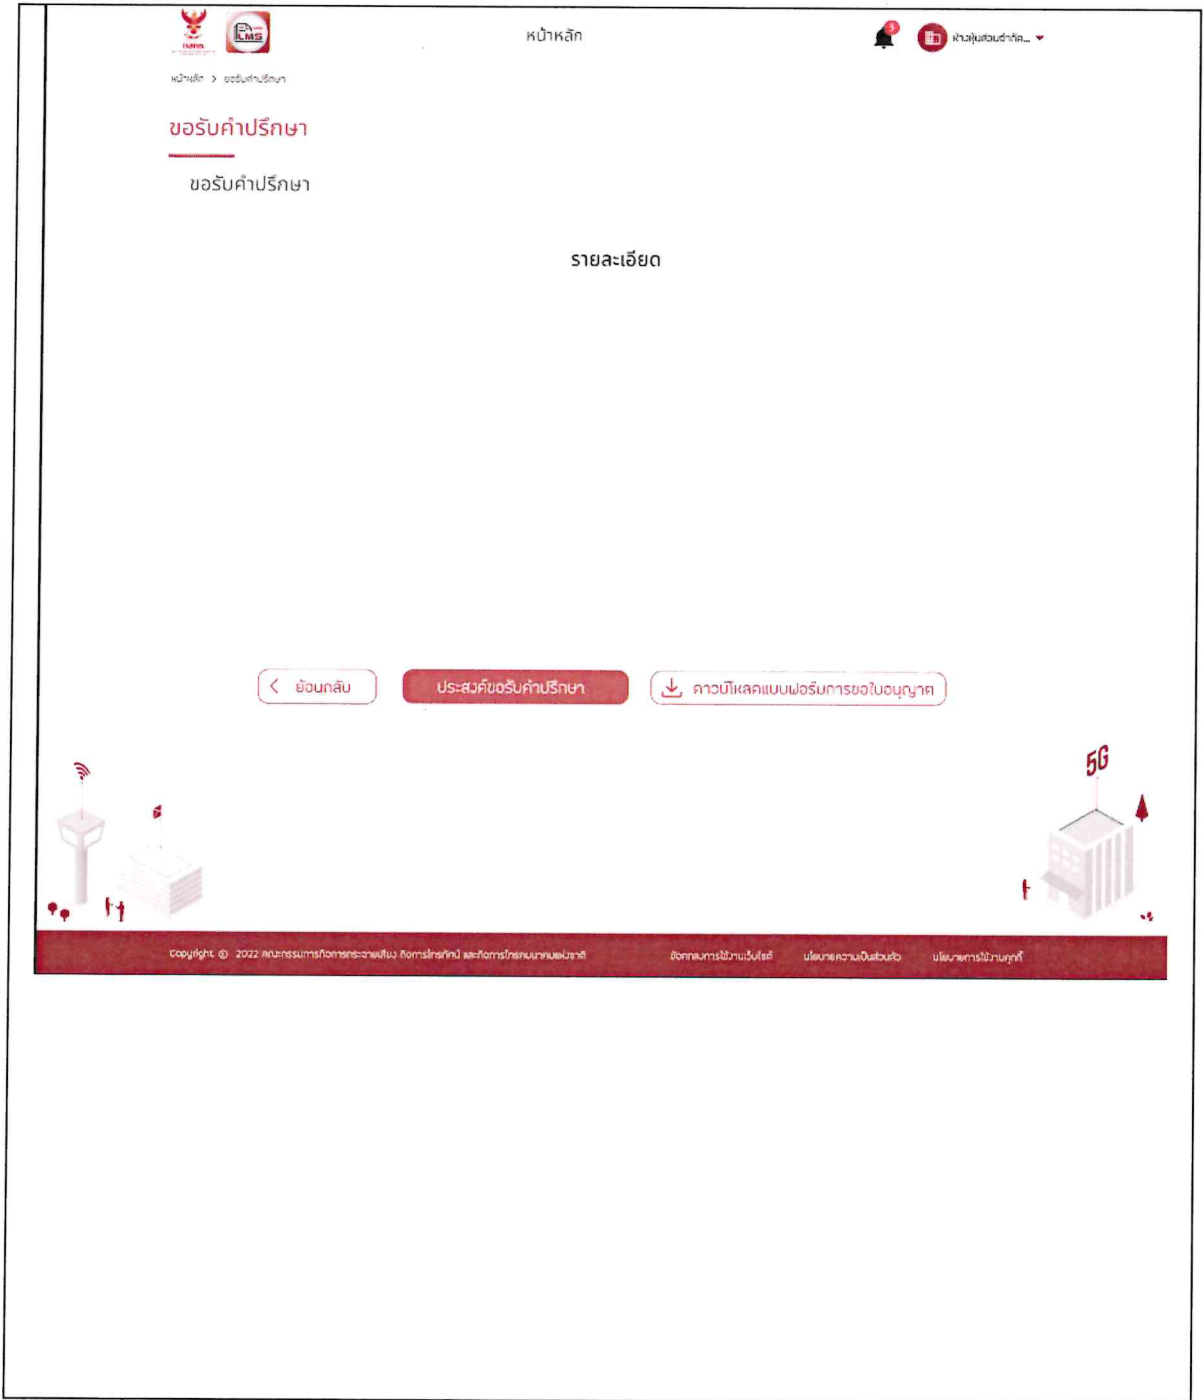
กสทช. LMS

หน้าหลัก

3

ห้างหุ้นส่วนจำกัด...

หน้าหลัก > ขอรับคำปรึกษา

ขอรับคำปรึกษา

ขอรับคำปรึกษา

รายละเอียด

< ย้อนกลับ

ประสงค์ขอรับคำปรึกษา

ดาวน์โหลดแบบฟอร์มการขอใบอนุญาต

5G

Copyright © 2022 คณะกรรมการกิจการกระจายเสียง กิจการโทรทัศน์ และกิจการโทรคมนาคมแห่งชาติ

ข้อตกลงการใช้งานเว็บไซต์

นโยบายความเป็นส่วนตัว

นโยบายการใช้งานคุกกี้